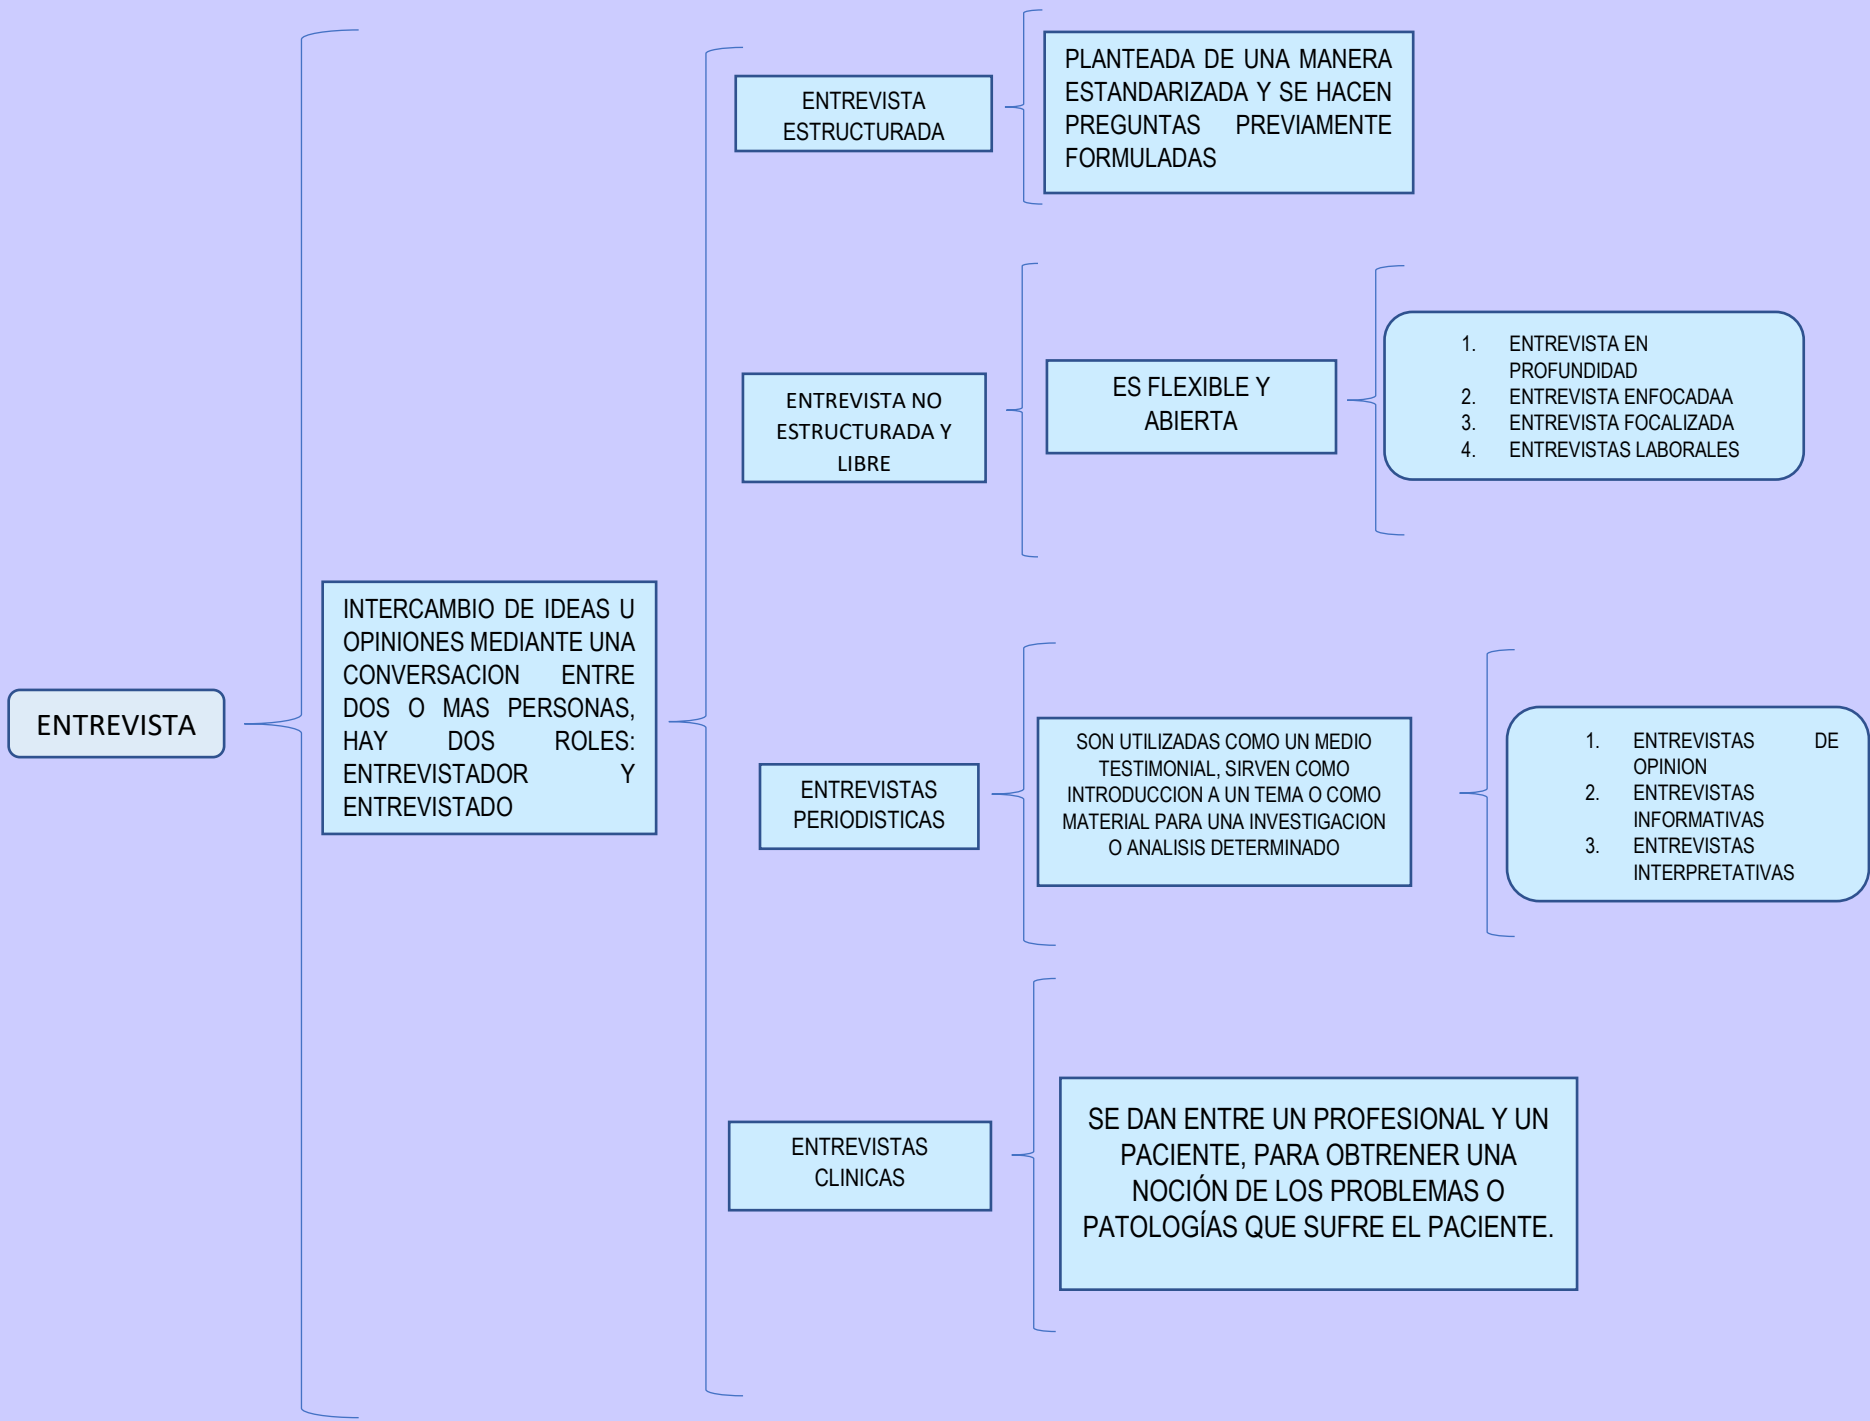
ENTREVISTA

INTERCAMBIO DE IDEAS U OPINIONES MEDIANTE UNA CONVERSACION ENTRE DOS O MAS PERSONAS, HAY DOS ROLES: ENTREVISTADOR Y ENTREVISTADO

ENTREVISTA ESTRUCTURADA

PLANTEADA DE UNA MANERA ESTANDARIZADA Y SE HACEN PREGUNTAS PREVIAMENTE FORMULADAS

ENTREVISTA NO ESTRUCTURADA Y LIBRE

ES FLEXIBLE Y ABIERTA

1. ENTREVISTA EN PROFUNDIDAD
2. ENTREVISTA ENFOCADAA
3. ENTREVISTA FOCALIZADA
4. ENTREVISTAS LABORALES

ENTREVISTAS PERIODISTICAS

SON UTILIZADAS COMO UN MEDIO TESTIMONIAL, SIRVEN COMO INTRODUCCION A UN TEMA O COMO MATERIAL PARA UNA INVESTIGACION O ANALISIS DETERMINADO

1. ENTREVISTAS DE OPINION
2. ENTREVISTAS INFORMATIVAS
3. ENTREVISTAS INTERPRETATIVAS

ENTREVISTAS CLINICAS

SE DAN ENTRE UN PROFESIONAL Y UN PACIENTE, PARA OBTRENER UNA NOCIÓN DE LOS PROBLEMAS O PATOLOGÍAS QUE SUFRE EL PACIENTE.